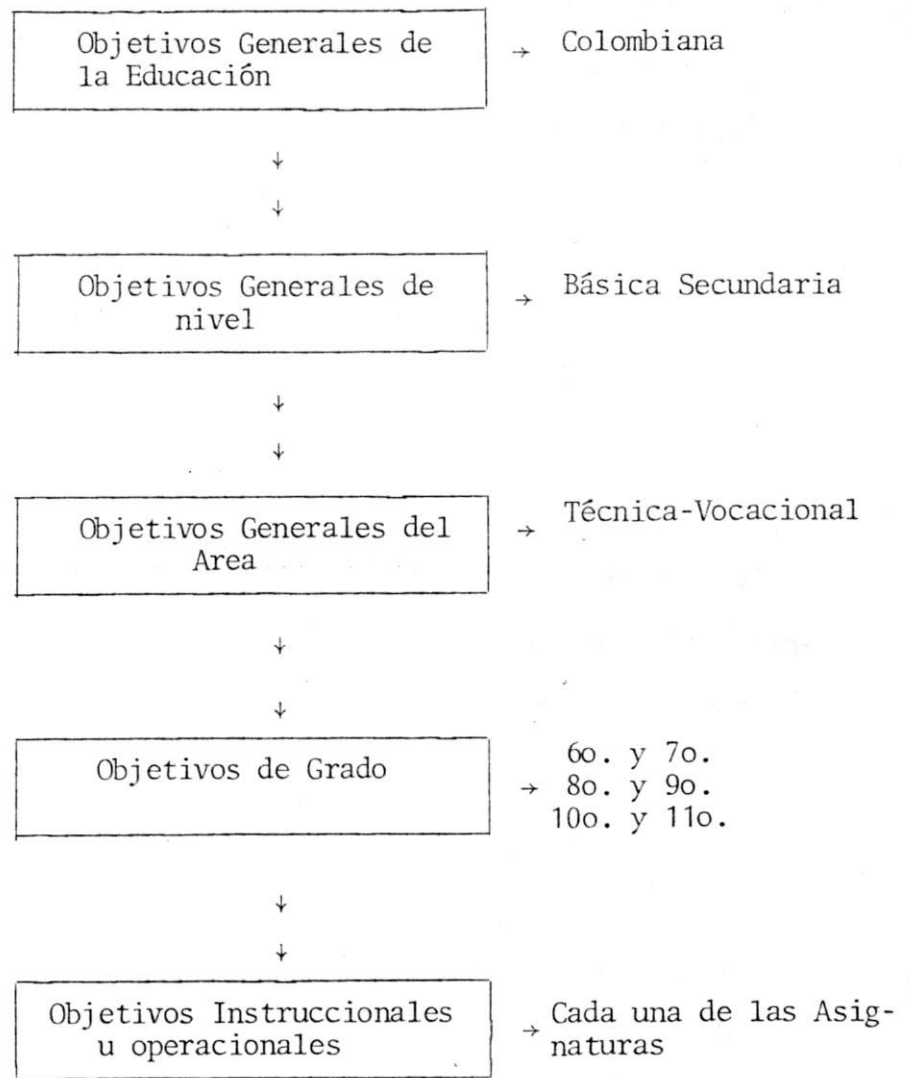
Objetivos Generales de la Educación → Colombiana

Objetivos Generales de nivel → Básica Secundaria

Objetivos Generales del Area → Técnica-Vocacional

Objetivos de Grado → 6o. y 7o.
8o. y 9o.
10o. y 11o.

Objetivos Instruccionales u operacionales → Cada una de las Asignaturas